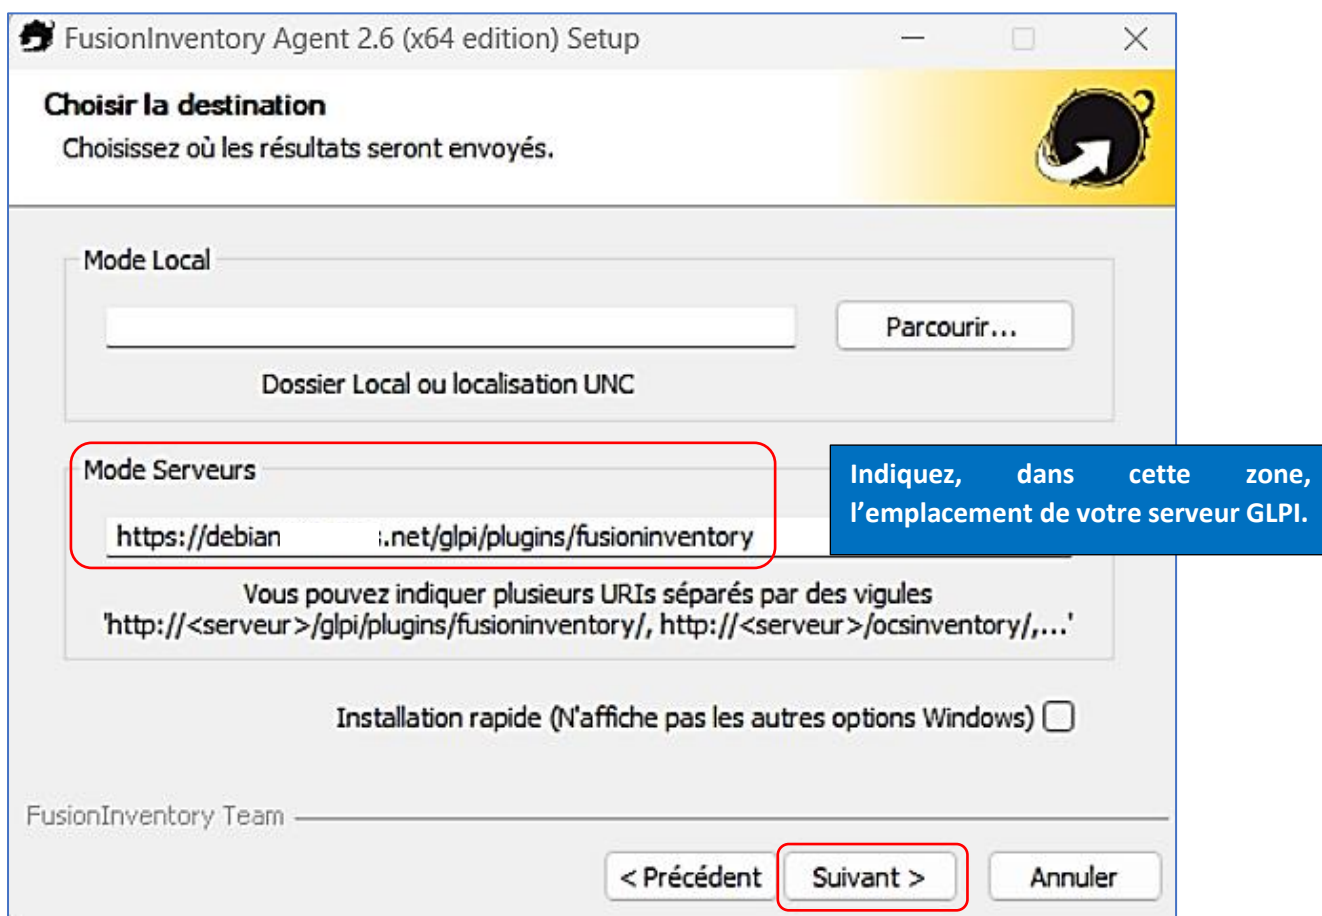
FusionInventory Agent 2.6 (x64 edition) Setup

Choisir la destination

Choisissez où les résultats seront envoyés.

Mode Local

Parcourir...

Dossier Local ou localisation UNC

Mode Serveurs

https://debian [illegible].net/glpi/plugins/fusioninventory

Indiquez, dans cette zone, l'emplacement de votre serveur GLPI.

Vous pouvez indiquer plusieurs URIs séparés par des vigules 'http://<serveur>/glpi/plugins/fusioninventory/, http://<serveur>/ocsinventory/,...'

Installation rapide (N'affiche pas les autres options Windows)

FusionInventory Team

< Précédent

Suivant >

Annuler